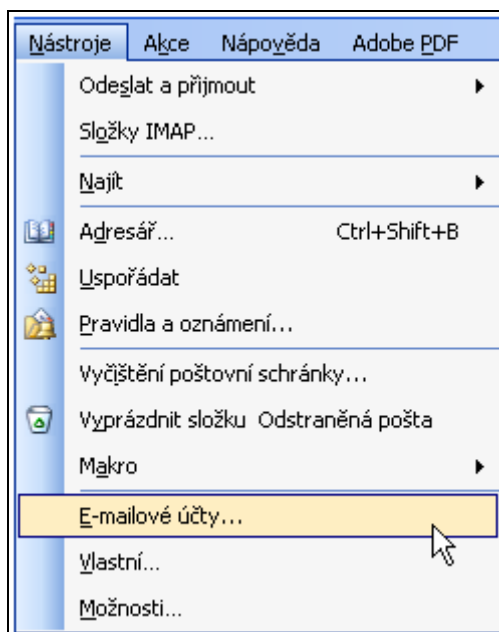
Nástroje Akce Nápověda Adobe PDF

Odeslat a přijmout

Složky IMAP...

Najít

Adresář... Ctrl+Shift+B

Uspořádat

Pravidla a oznámení...

Vyčištění poštovní schránky...

Vyprázdnit složku Odstraněná pošta

Makro

E-mailové účty...

Vlastní...

Možnosti...